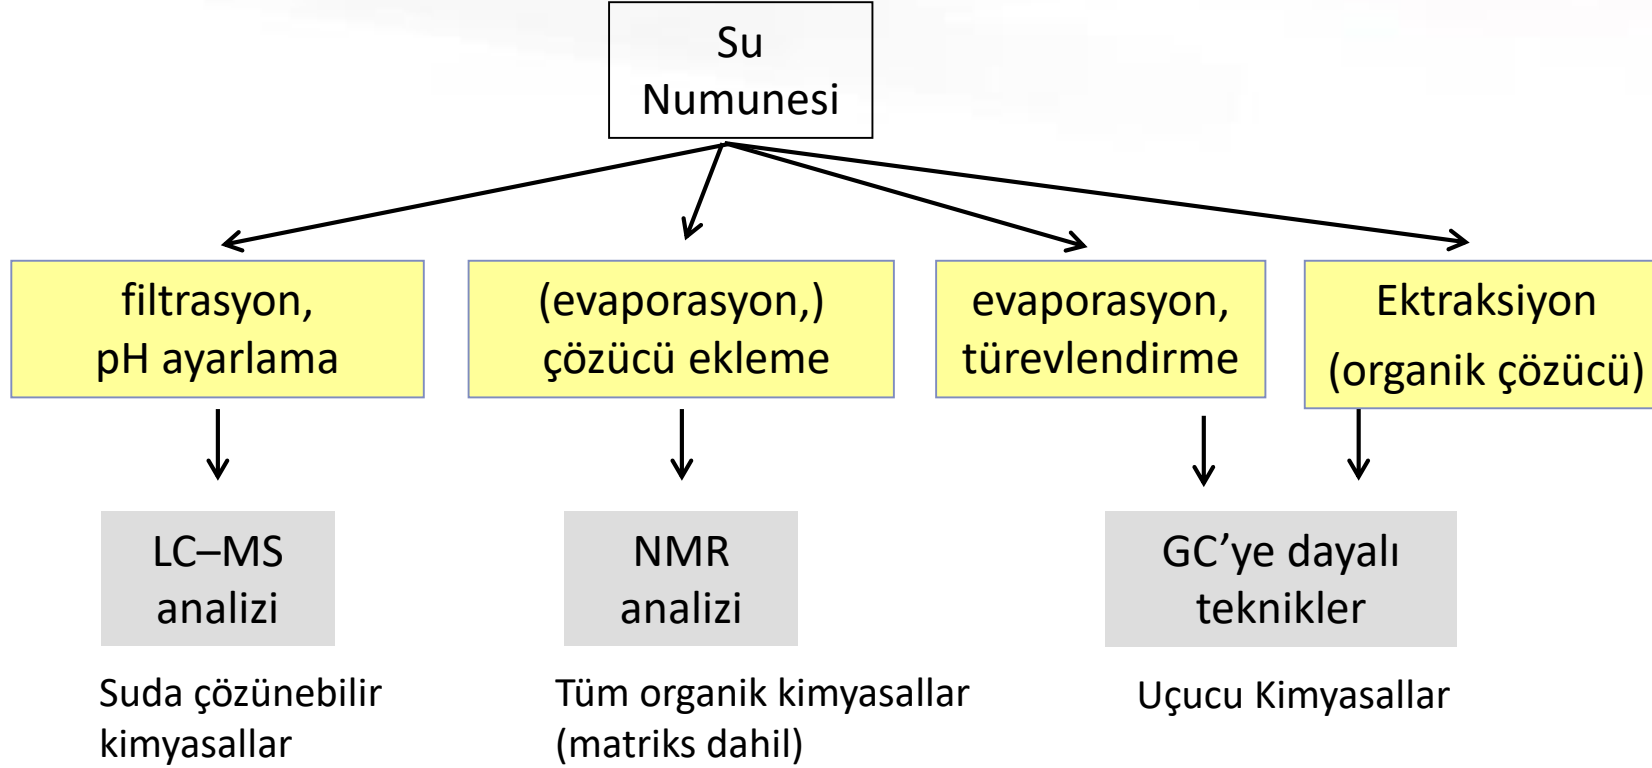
Su
Numunesi

filtrasyon,
pH ayarlama

(evaporasyon,)
çözücü ekleme

evaporasyon,
türevlendirme

Ektraksiyon
(organik çözücü)

LC–MS
analizi

Suda çözünebilir
kimyasallar

NMR
analizi

Tüm organik kimyasallar
(matriks dahil)

GC'ye dayalı
teknikler

Uçucu Kimyasallar